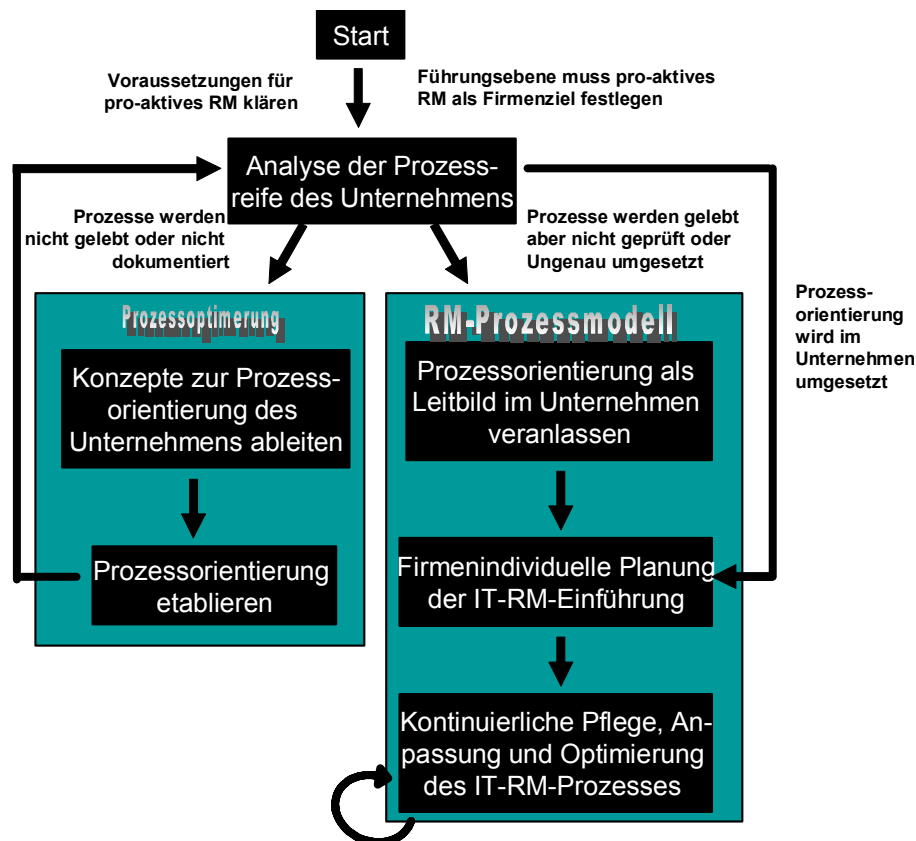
Start

Voraussetzungen für pro-aktives RM klären

Führungsebene muss pro-aktives RM als Firmenziel festlegen

Analyse der Prozessreife des Unternehmens

Prozesse werden nicht gelebt oder nicht dokumentiert

Prozesse werden gelebt aber nicht geprüft oder Ungenau umgesetzt

Prozessorientierung wird im Unternehmen umgesetzt

Prozessoptimerung

Konzepte zur Prozessorientierung des Unternehmens ableiten

Prozessorientierung etablieren

RM-Prozessmodell

Prozessorientierung als Leitbild im Unternehmen veranlassen

Firmenindividuelle Planung der IT-RM-Einführung

Kontinuierliche Pflege, Anpassung und Optimierung des IT-RM-Prozesses